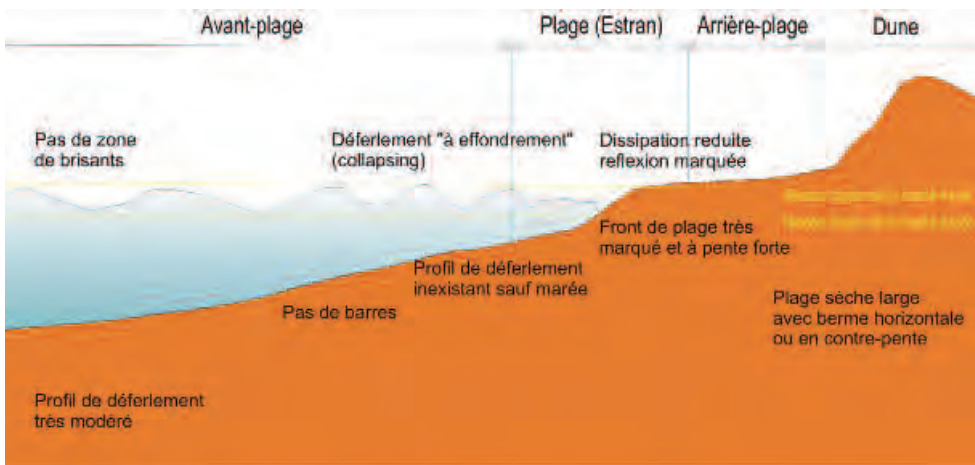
Avant-plage

Plage (Estran)

Arrière-plage

Dune

Pas de zone de brisants

Déferlement "à effondrement" (collapsing)

Dissipation reduite reflexion marquée

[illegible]

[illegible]

Front de plage très marqué et à pente forte

Profil de déferlement inexistant sauf marée

Pas de barres

Plage sèche large avec berme horizontale ou en contre-pente

Profil de déferlement très modéré